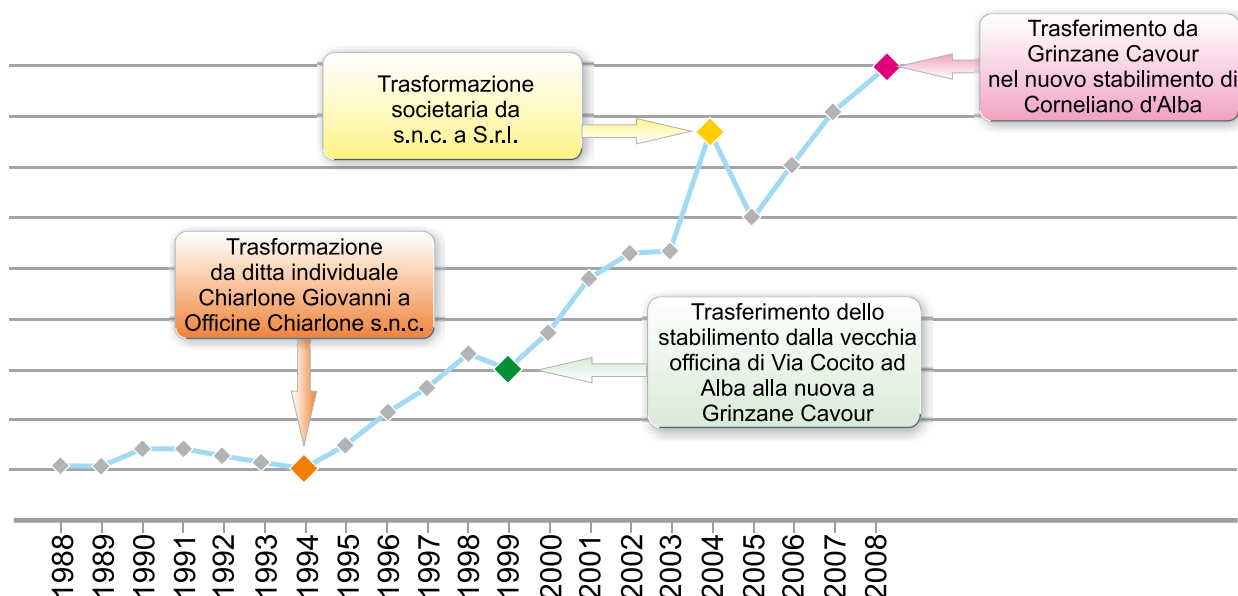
Trasferimento da Grinzane Cavour nel nuovo stabilimento di Corneliano d'Alba

Trasformazione societaria da s.n.c. a S.r.l.

Trasformazione da ditta individuale Chiarlone Giovanni a Officine Chiarlone s.n.c.

Trasferimento dello stabilimento dalla vecchia officina di Via Cocito ad Alba alla nuova a Grinzane Cavour

1988 1989 1990 1991 1992 1993 1994 1995 1996 1997 1998 1999 2000 2001 2002 2003 2004 2005 2006 2007 2008